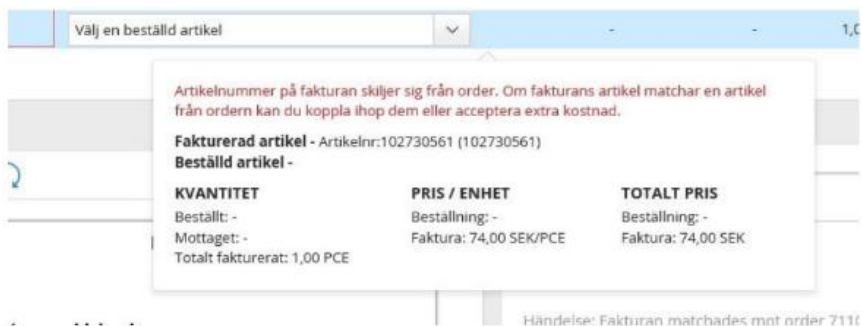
Välj en beställd artikel

- - 1,0

Artikelnummer på fakturan skiljer sig från order. Om fakturans artikel matchar en artikel från ordern kan du koppla ihop dem eller acceptera extra kostnad.

Fakturerad artikel - Artikelnr:102730561 (102730561)
Beställd artikel -

| KVANTITET | PRIS / ENHET | TOTALT PRIS |
|---|---|---|
| Beställt: - | Beställning: - | Beställning: - |
| Mottaget: - | Faktura: 74,00 SEK/PCE | Faktura: 74,00 SEK |
| Totalt fakturerat: 1,00 PCE | | |

Händelse: Fakturan matchades mot order 711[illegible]